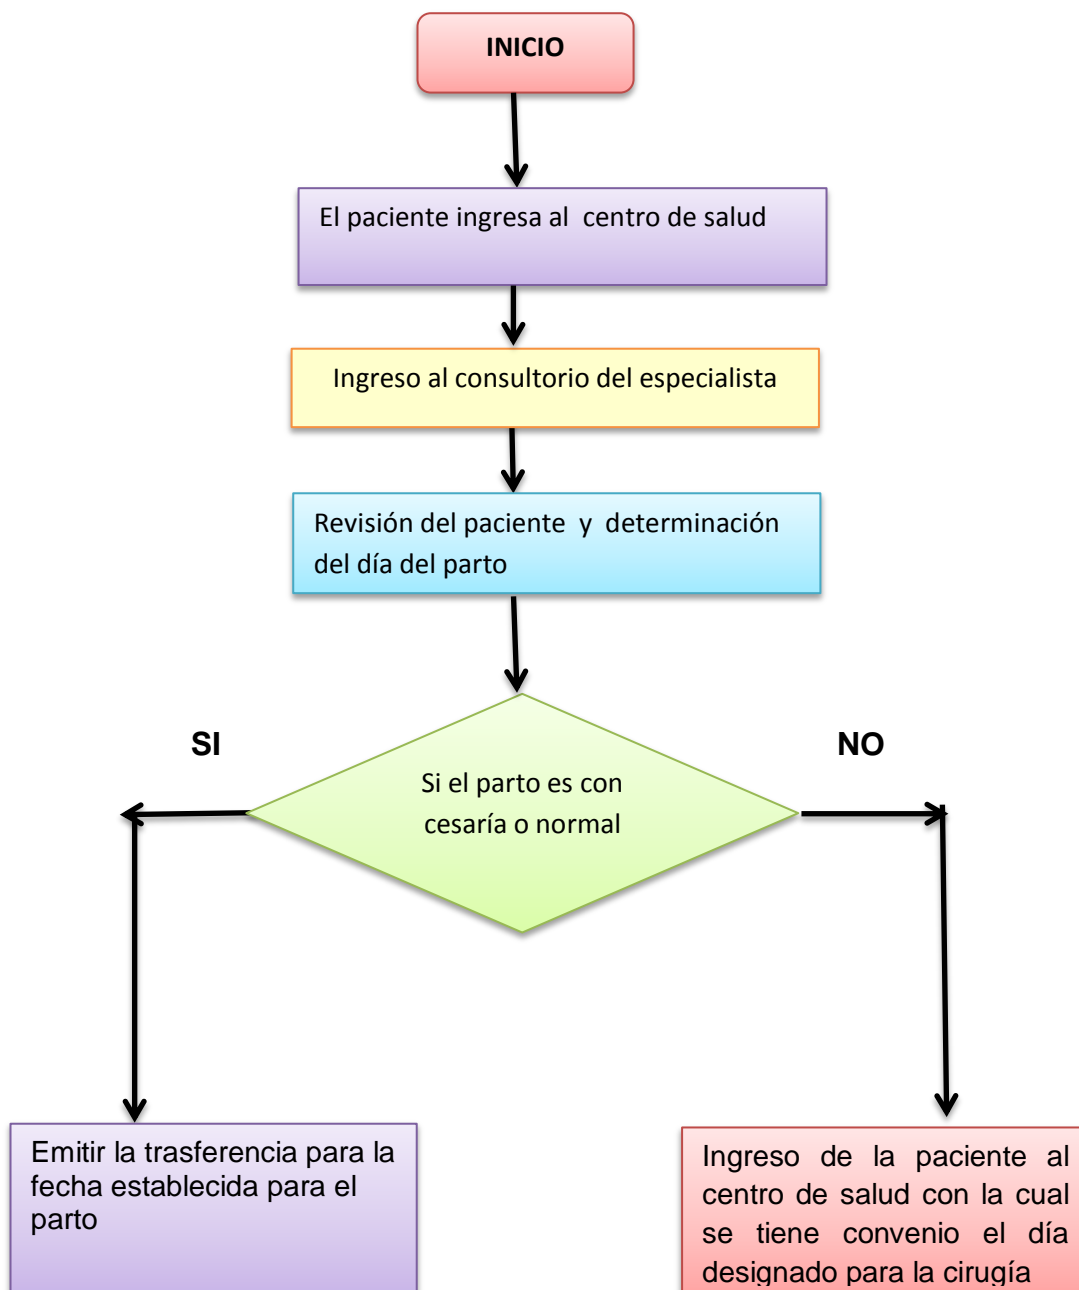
INICIO

El paciente ingresa al centro de salud

Ingreso al consultorio del especialista

Revisión del paciente y determinación del día del parto

SI

NO

Si el parto es con cesaría o normal

Emitir la trasferencia para la fecha establecida para el parto

Ingreso de la paciente al centro de salud con la cual se tiene convenio el día designado para la cirugía